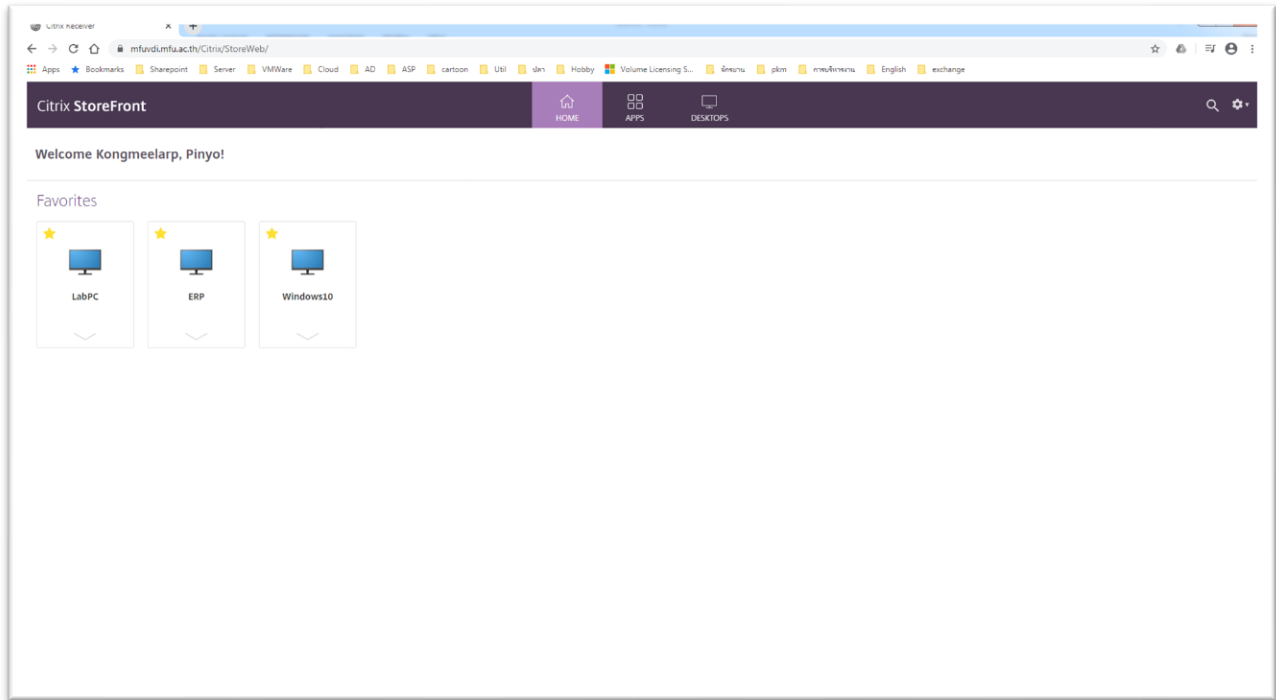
Citrix Receiver

mfuvdi.mfu.ac.th/Citrix/StoreWeb/

Apps Bookmarks Sharepoint Server VMWare Cloud AD ASP cartoon Util ปลา Hobby Volume Licensing S... จัดซื้อ pkm การบริหารงาน English exchange

Citrix StoreFront

HOME APPS DESKTOPS

Welcome Kongmeelarp, Pinyo!

Favorites

LabPC

ERP

Windows10